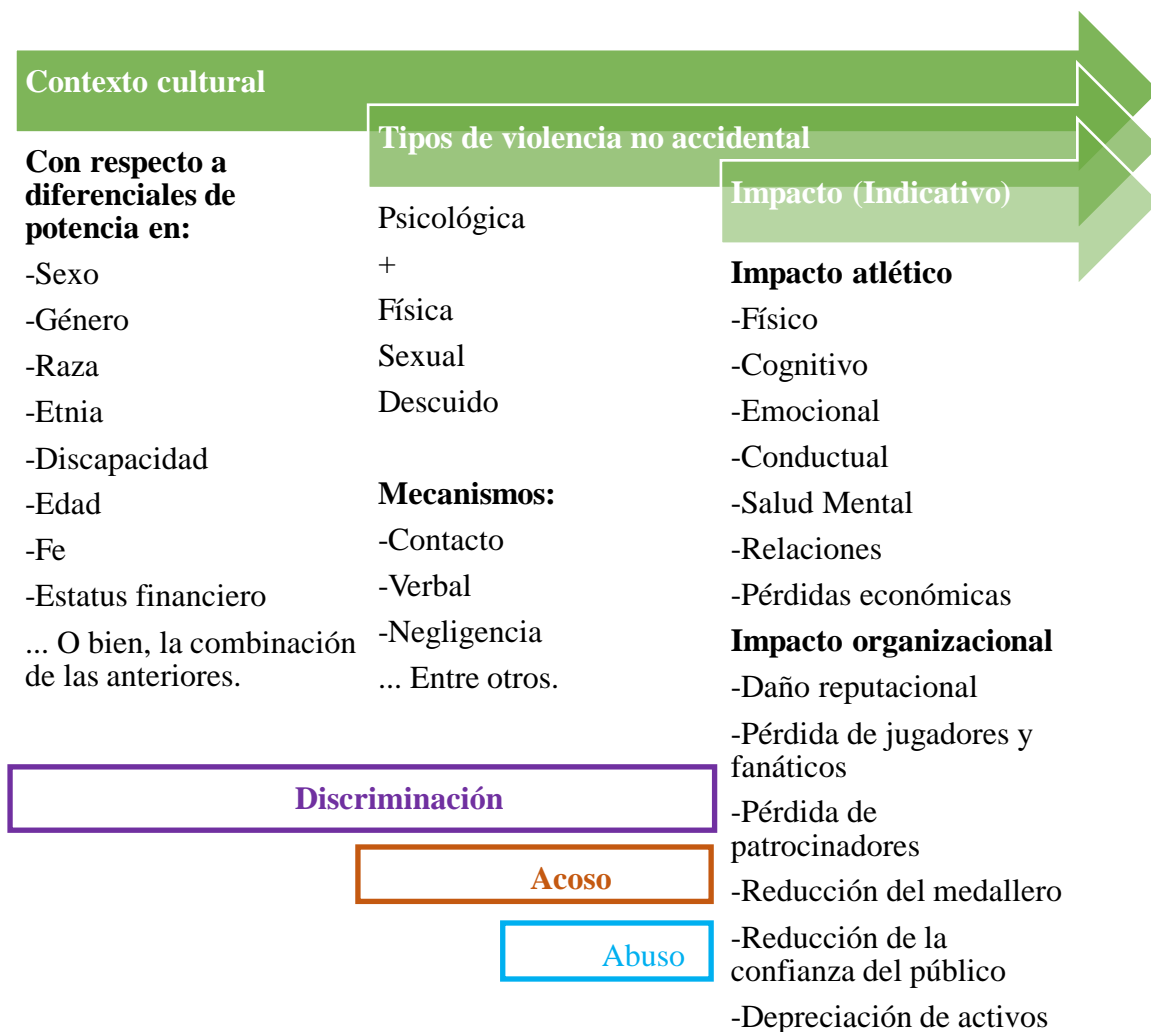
Contexto cultural

Con respecto a diferenciales de potencia en:
-Sexo
-Género
-Raza
-Etnia
-Discapacidad
-Edad
-Fe
-Estatus financiero
... O bien, la combinación de las anteriores.

Tipos de violencia no accidental

Psicológica
+
Física
Sexual
Descuido

Mecanismos:
-Contacto
-Verbal
-Negligencia
... Entre otros.

Impacto (Indicativo)

Impacto atlético
-Físico
-Cognitivo
-Emocional
-Conductual
-Salud Mental
-Relaciones
-Pérdidas económicas
Impacto organizacional
-Daño reputacional
-Pérdida de jugadores y fanáticos
-Pérdida de patrocinadores
-Reducción del medallero
-Reducción de la confianza del público
-Depreciación de activos

Discriminación

Acoso

Abuso